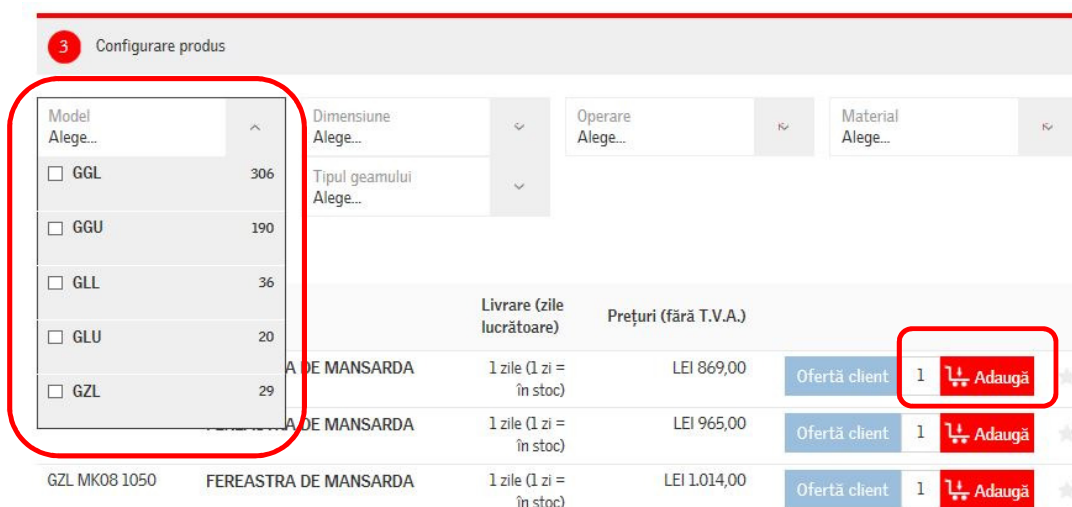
3 Configurare produs

Model
Alege...

GGL 306
GGU 190
GLL 36
GLU 20
GZL 29

Dimensiune
Alege...

Operare
Alege...

Material
Alege...

Tipul geamului
Alege...

| | | Livrare (zile lucrătoare) | Prețuri (fără T.V.A.) | | | |
|---|---|---|---|---|---|---|
| | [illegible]A DE MANSARDA | 1 zile (1 zi = în stoc) | LEI 869,00 | Ofertă client | 1 | Adaugă |
| | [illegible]DE MANSARDA | 1 zile (1 zi = în stoc) | LEI 965,00 | Ofertă client | 1 | Adaugă |
| GZL MK08 1050 | FEREASTRA DE MANSARDA | 1 zile (1 zi = în stoc) | LEI 1.014,00 | Ofertă client | 1 | Adaugă |